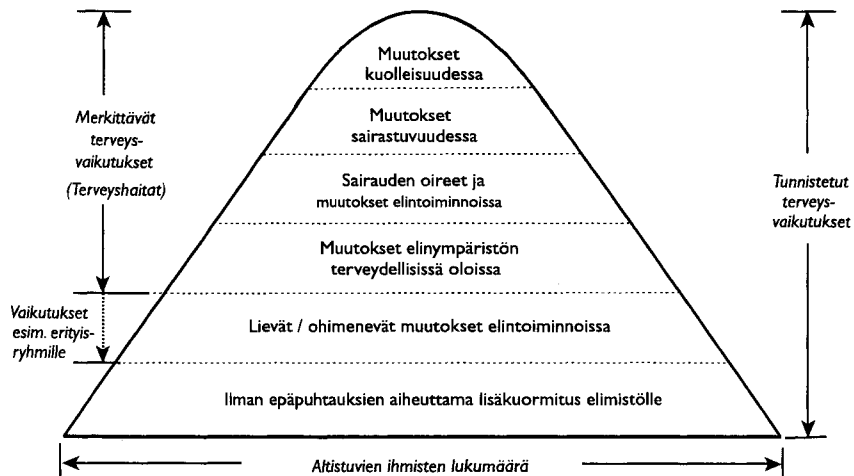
Muutokset kuolleisuudessa

Muutokset sairastuvuudessa

Sairauden oireet ja muutokset elintoiminnoissa

Muutokset elinympäristön terveydellisissä oloissa

Lievät / ohimenevät muutokset elintoiminnoissa

Ilman epäpuhtauksien aiheuttama lisäkuormitus elimistölle

Merkittävät terveysvaikutukset (Terveyshaitat)

Vaikutukset esim. erityisryhmille

Tunnistetut terveysvaikutukset

Altistuvien ihmisten lukumäärä